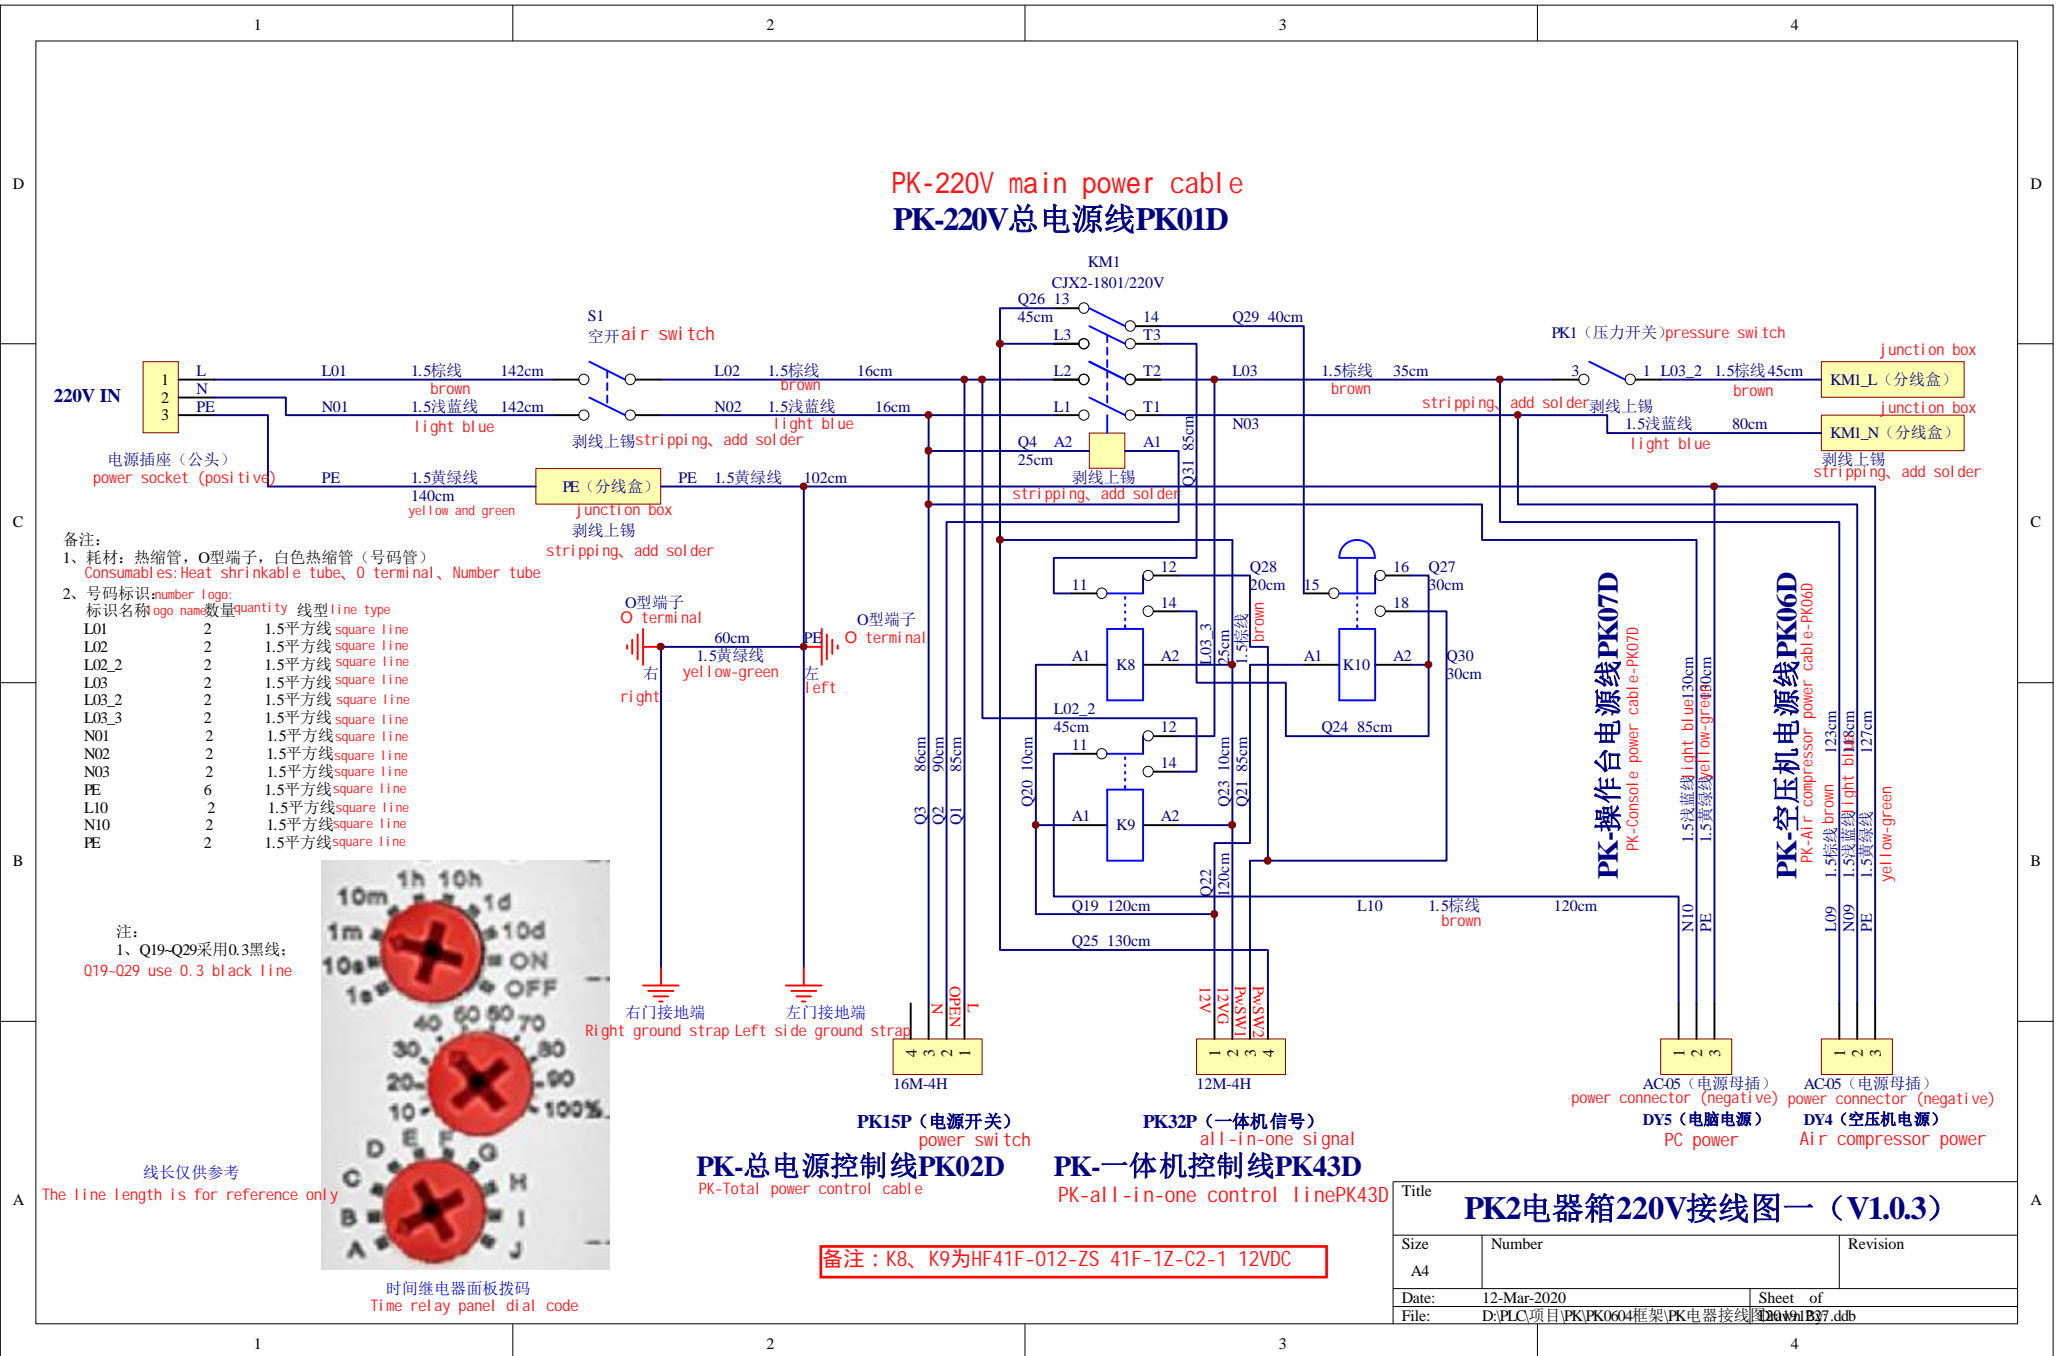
1 2 3 4

D

PK-220V main power cable
PK-220V总电源线PK01D

KM1
CJX2-1801/220V

S1
空开air switch

220V IN
1 L
2 N
3 PE

L01 1.5棕线 brown 142cm
N01 1.5浅蓝线 light blue 142cm
L02 1.5棕线 brown 16cm
N02 1.5浅蓝线 light blue 16cm
剥线上锡stripping、add solder

电源插座（公头）
power socket (positive)

PE 1.5黄绿线 140cm yellow and green
PE（分线盒） junction box
剥线上锡 stripping、add solder
PE 1.5黄绿线 102cm

Q26 13 45cm
14 Q29 40cm
L3 T3
L2 T2
L1 T1
L03 1.5棕线 brown 35cm
N03
Q4 A2 25cm A1
剥线上锡 stripping、add solder
Q31 85cm

PK1（压力开关）pressure switch
3 1 L03_2 1.5棕线45cm brown
KM1_L（分线盒） junction box
stripping、add solder剥线上锡
1.5浅蓝线 light blue 80cm
KM1_N（分线盒） junction box
剥线上锡 stripping、add solder

备注：
1、耗材：热缩管，O型端子，白色热缩管（号码管）
Consumables:Heat shrinkable tube、O terminal、Number tube
2、号码标识:number logo:
标识名称logo name 数量quantity 线型line type

| | | |
|---|---|---|
| L01 | 2 | 1.5平方线 square line |
| L02 | 2 | 1.5平方线 square line |
| L02_2 | 2 | 1.5平方线 square line |
| L03 | 2 | 1.5平方线 square line |
| L03_2 | 2 | 1.5平方线 square line |
| L03_3 | 2 | 1.5平方线 square line |
| N01 | 2 | 1.5平方线 square line |
| N02 | 2 | 1.5平方线square line |
| N03 | 2 | 1.5平方线square line |
| PE | 6 | 1.5平方线 square line |
| L10 | 2 | 1.5平方线square line |
| N10 | 2 | 1.5平方线square line |
| PE | 2 | 1.5平方线square line |

O型端子 O terminal
60cm 1.5黄绿线 yellow-green
PE
O型端子 O terminal
右 right 左 left

11 12 14 Q28 20cm
L03_3 25cm 1.5棕线 brown
A1 K8 A2
15 16 Q27 30cm 18
A1 K10 A2 Q30 30cm
Q24 85cm
L02_2 45cm 12 11 14
A1 K9 A2
86cm 90cm 85cm Q3 Q2 Q1
Q20 10cm Q23 10cm Q21 85cm
Q22 120cm
Q19 120cm
Q25 130cm
L10 1.5棕线 brown 120cm

PK-操作台电源线PK07D
PK-Console power cable-PK07D
1.5浅蓝线light blue130cm
1.5黄绿线yellow-green130cm
N10 PE

PK-空压机电源线PK06D
PK-Air compressor power cable-PK06D
1.5棕线 brown 123cm
1.5浅蓝线light blue128cm
1.5黄绿线 yellow-green 127cm
L09 N09 PE

C

B

注：
1、Q19-Q29采用0.3黑线；
Q19-Q29 use 0.3 black line

1h 10h 10m 1d 1m 10d 10s ON 1s OFF
40 50 60 70 30 80 20 90 10 100%
D E F G C H B I A J

右门接地端 Right ground strap
左门接地端 Left side ground strap

N OPEN L
4 3 2 1
16M-4H
PK15P（电源开关） power switch

12V 12VG PwSW1 PwSW2
1 2 3 4
12M-4H
PK32P（一体机信号） all-in-one signal

1 2 3
AC-05（电源母插） power connector (negative)
DY5（电脑电源） PC power

1 2 3
AC-05（电源母插） power connector (negative)
DY4（空压机电源） Air compressor power

PK-总电源控制线PK02D
PK-Total power control cable
PK-一体机控制线PK43D
PK-all-in-one control linePK43D

线长仅供参考
The line length is for reference only

时间继电器面板拨码
Time relay panel dial code

备注：K8、K9为HF41F-012-ZS 41F-1Z-C2-1 12VDC

A

Title
PK2电器箱220V接线图一（V1.0.3）
Size A4 Number Revision
Date: 12-Mar-2020 Sheet of
File: D:\PLC\项目\PK\PK0604框架\PK电器接线图2019.ddb Drawn By: